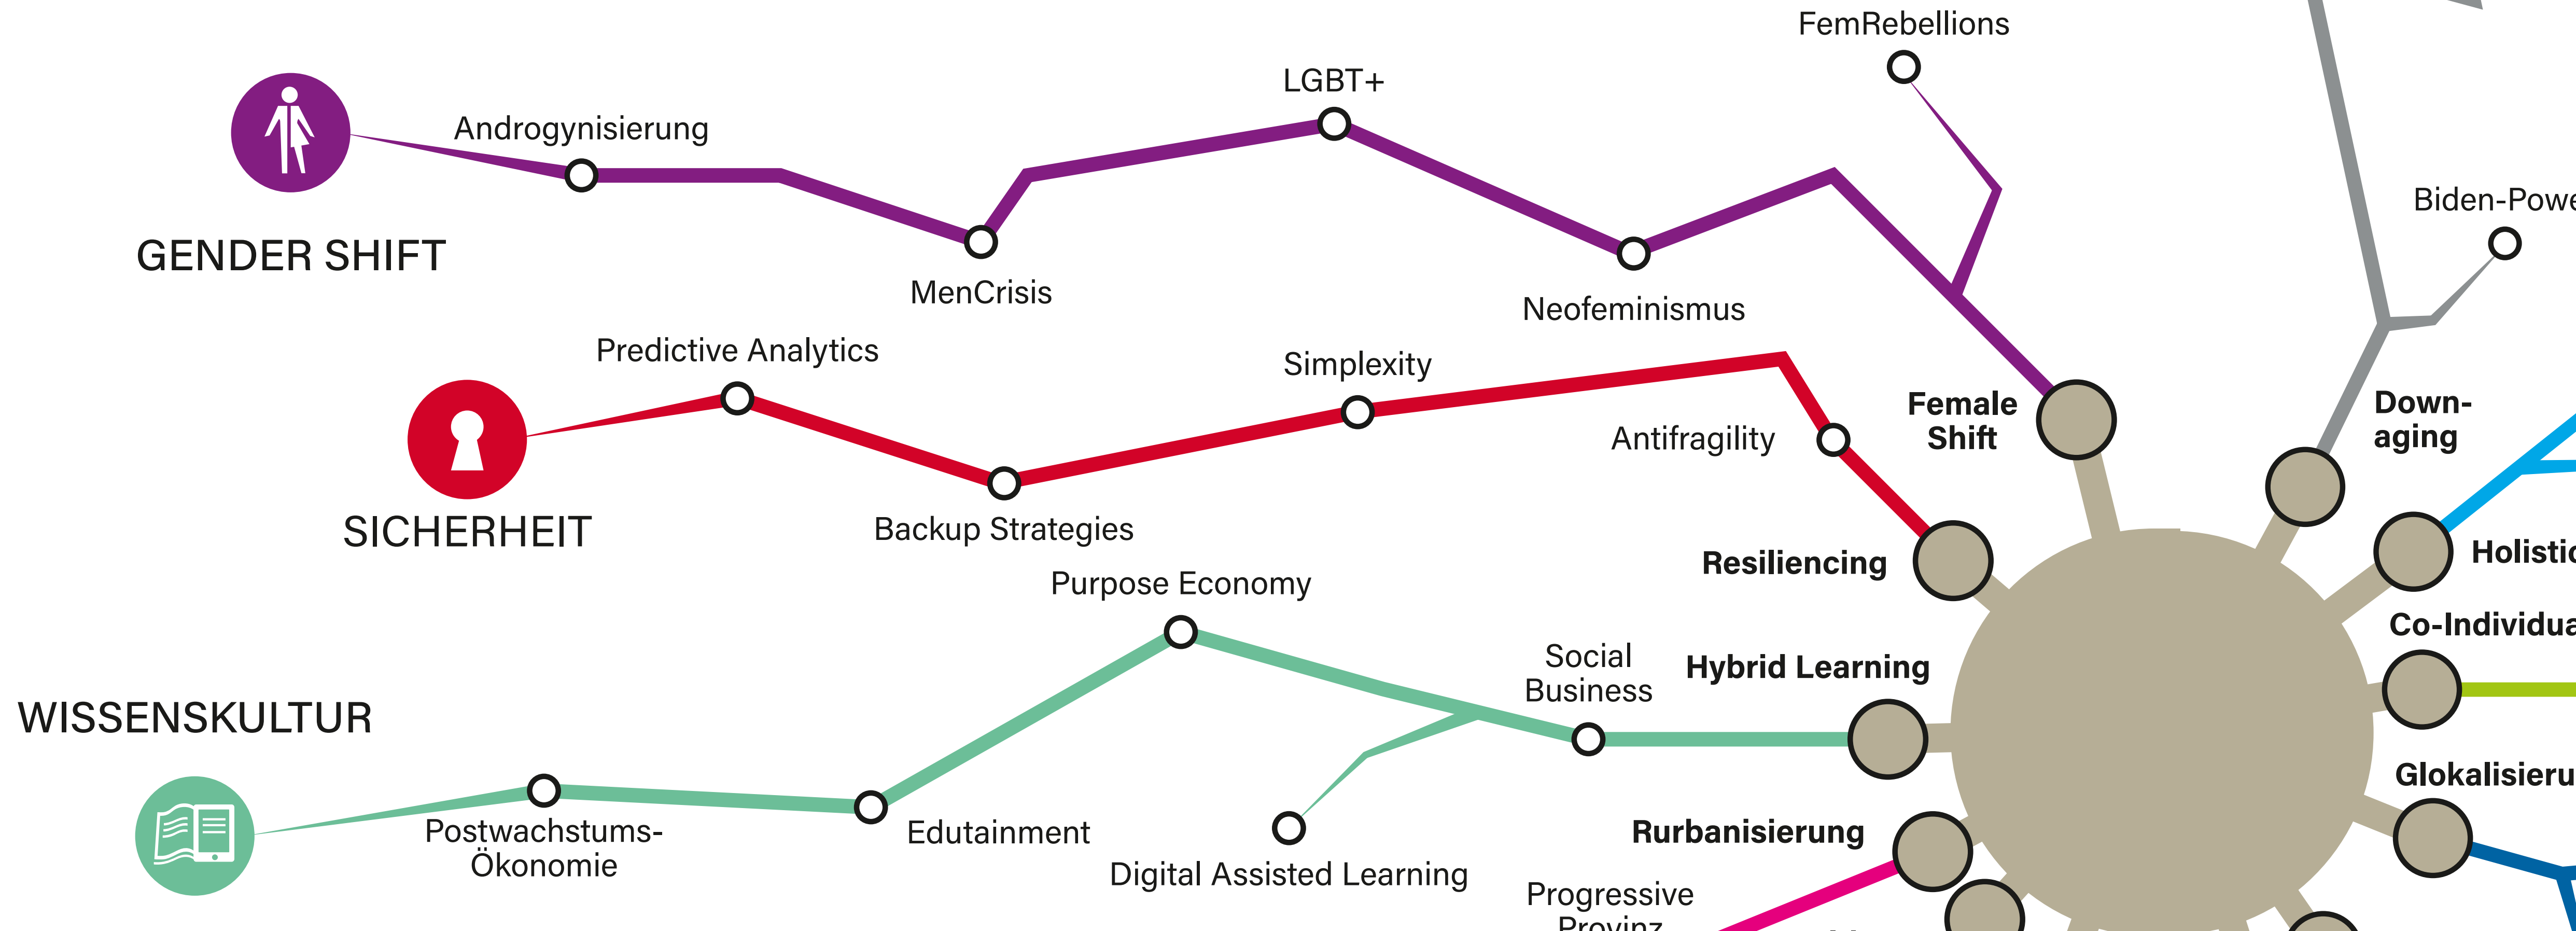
FemRebellions

LGBT+

Androgynisierung

GENDER SHIFT

MenCrisis

Neofeminismus

Biden-Powe

Predictive Analytics

Simplexity

Female Shift

Down-aging

Antifragility

SICHERHEIT

Backup Strategies

Resiliencing

Holistic

Purpose Economy

Co-Individua

Social Business

Hybrid Learning

WISSENSKULTUR

Glokalisieru

Postwachstums-Ökonomie

Edutainment

Rurbanisierung

Digital Assisted Learning

Progressive Provinz